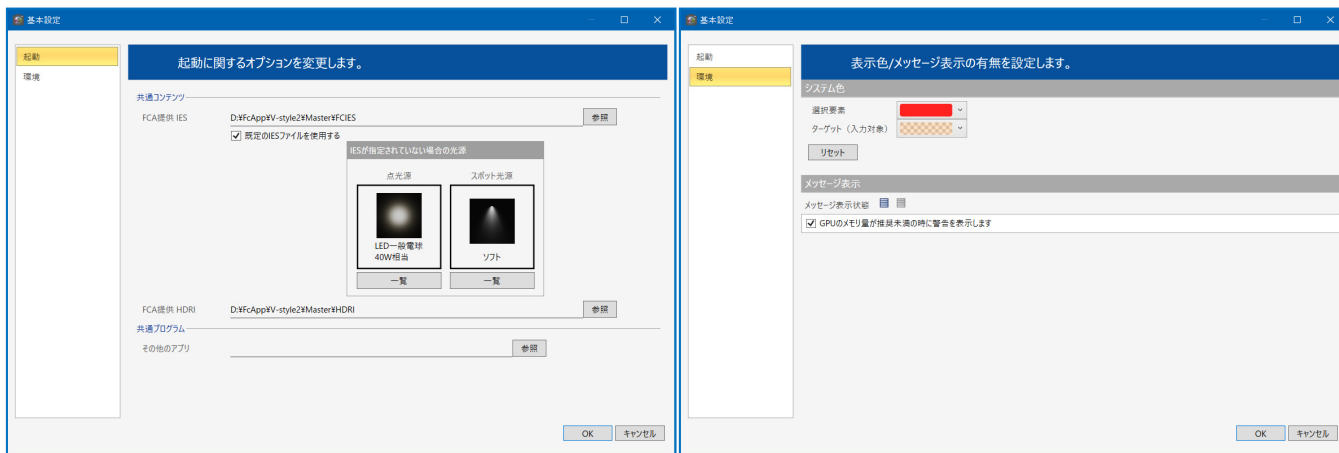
基本設定

起動
環境

起動に関するオプションを変更します。

共通コンテンツ

FCA提供 IES D:¥FcApp¥V-style2¥Master¥FCIES 参照

☑ 既定のIESファイルを使用する

IESが指定されていない場合の光源

点光源 スポット光源

LED一般電球
40W相当

ソフト

一覧 一覧

FCA提供 HDRI D:¥FcApp¥V-style2¥Master¥HDRI 参照

共通プログラム

その他のアプリ 参照

OK キャンセル

基本設定

起動
環境

表示色/メッセージ表示の有無を設定します。

システム色

選択要素

ターゲット（入力対象）

リセット

メッセージ表示

メッセージ表示状態

☑ GPUのメモリ量が推奨未満の時に警告を表示します

OK キャンセル